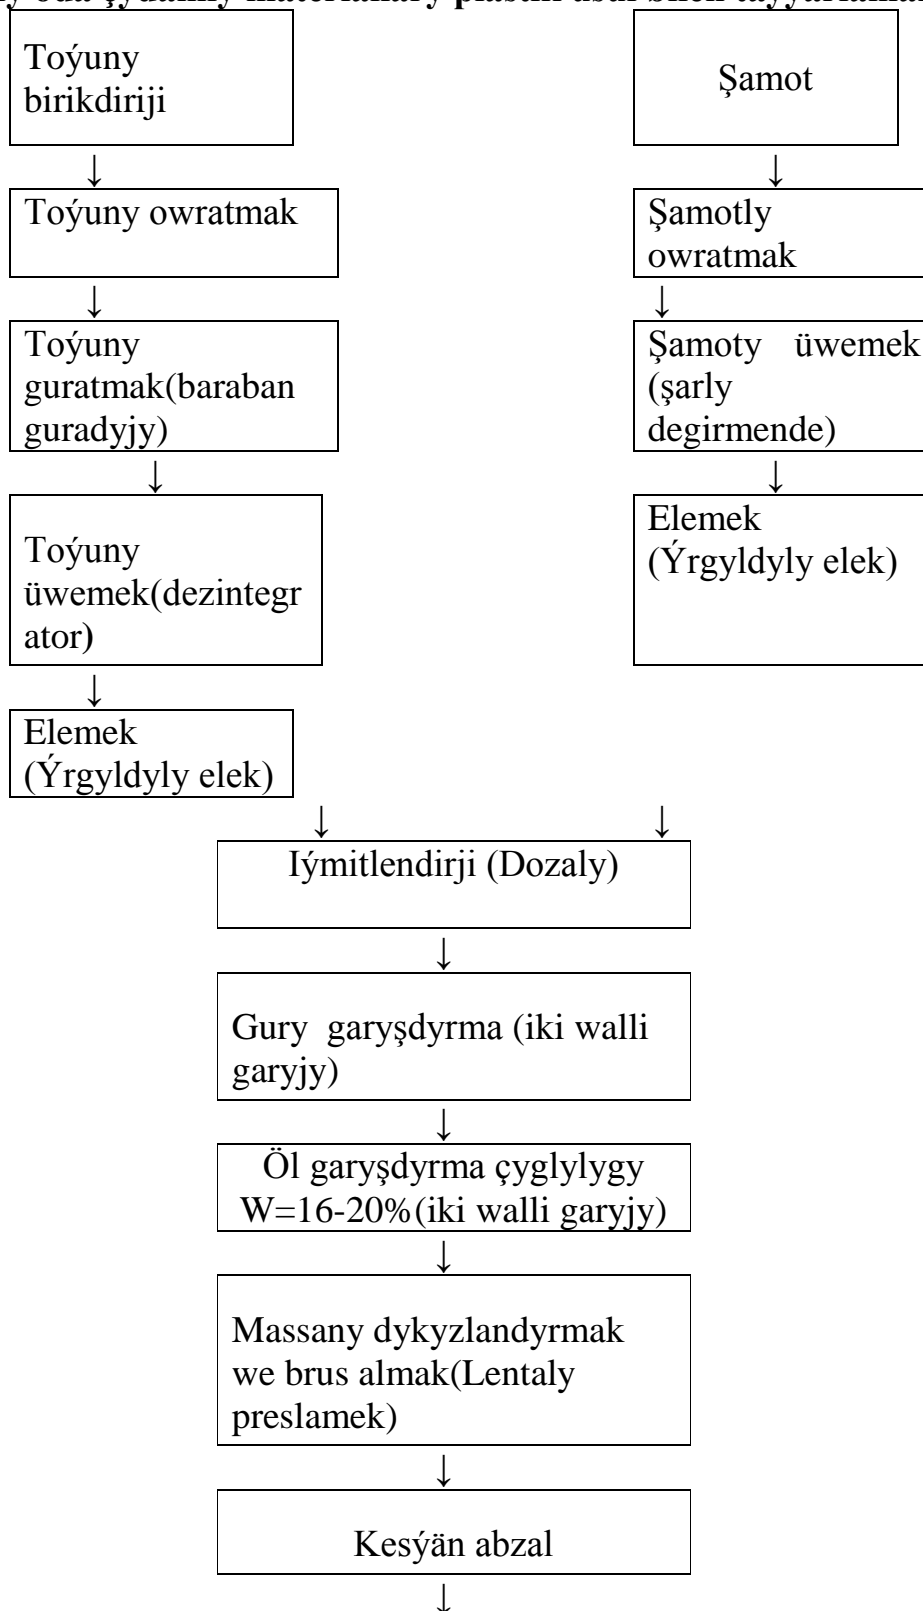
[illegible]

Toýuny birikdiriji

Şamot

Toýuny owratmak

Şamotly owratmak

Toýuny guratmak(baraban guradyjy)

Şamoty üwemek (şarly degirmende)

Toýuny üwemek(dezintegrator)

Elemek (Ýrgyldyly elek)

Elemek (Ýrgyldyly elek)

Iýmitlendirji (Dozaly)

Gury garyşdyrma (iki walli garyjy)

Öl garyşdyrma çyglylygy W=16-20%(iki walli garyjy)

Massany dykyzlandyrmak we brus almak(Lentaly preslamek)

Kesýän abzal